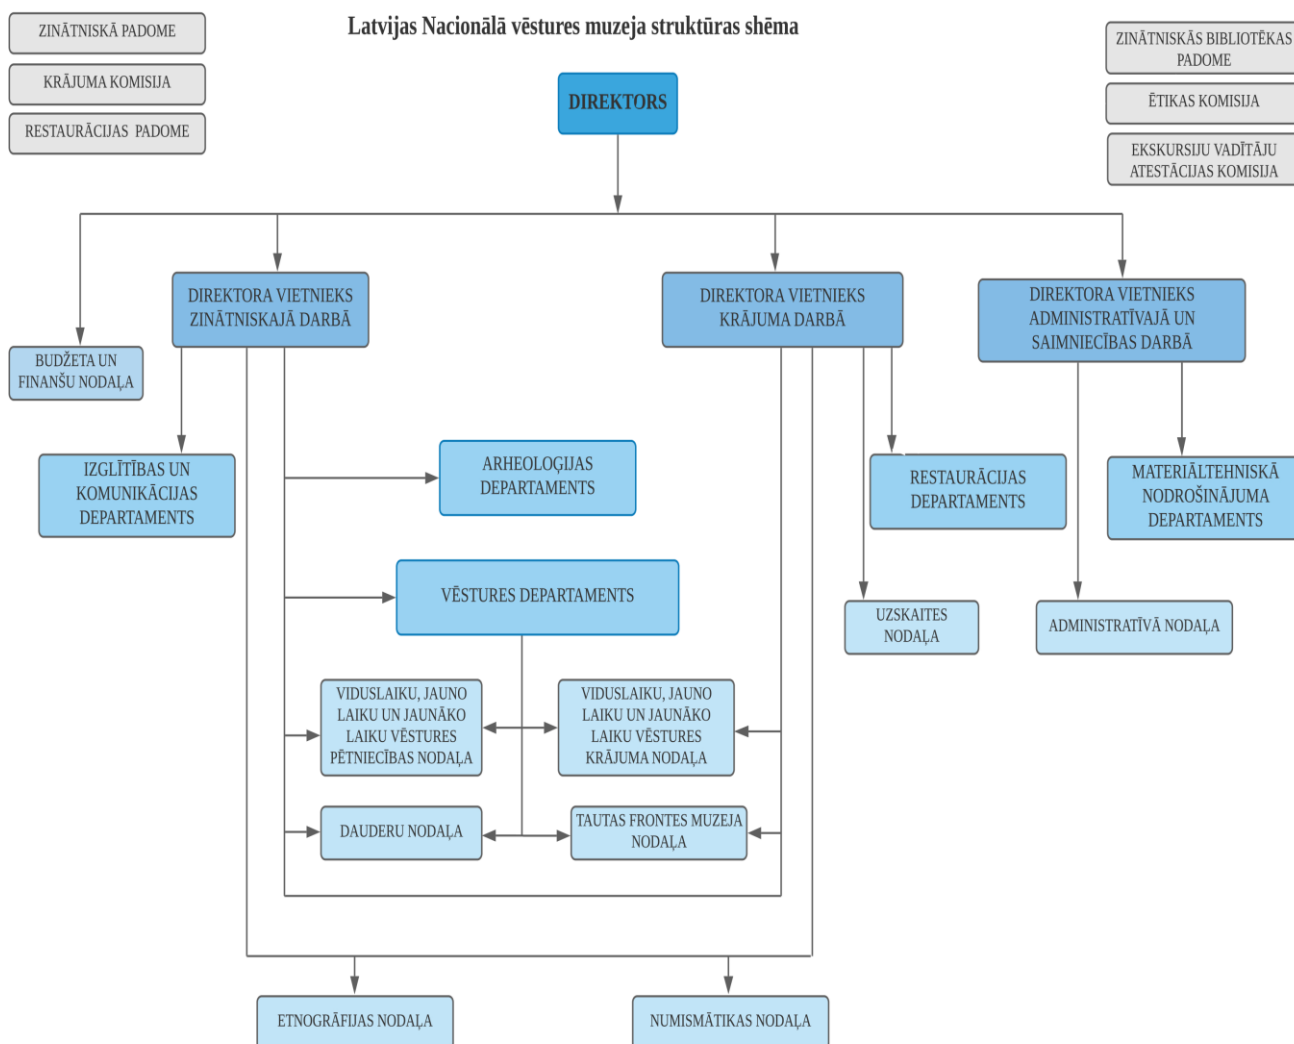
Latvijas Nacionālā vēstures muzeja struktūras shēma

ZINĀTNISKĀ PADOME

KRĀJUMA KOMISIJA

RESTAURĀCIJAS PADOME

ZINĀTNISKĀS BIBLIOTĒKAS PADOME

ĒTIKAS KOMISIJA

EKSKURSIJU VADĪTĀJU ATESTĀCIJAS KOMISIJA

DIREKTORS

DIREKTORA VIETNIEKS ZINĀTNISKAJĀ DARBĀ

DIREKTORA VIETNIEKS KRĀJUMA DARBĀ

DIREKTORA VIETNIEKS ADMINISTRATĪVAJĀ UN SAIMNIECĪBAS DARBĀ

BUDŽETA UN FINANŠU NODAĻA

IZGLĪTĪBAS UN KOMUNIKĀCIJAS DEPARTAMENTS

ARHEOLOĢIJAS DEPARTAMENTS

RESTAURĀCIJAS DEPARTAMENTS

MATERIĀLTEHNISKĀ NODROŠINĀJUMA DEPARTAMENTS

VĒSTURES DEPARTAMENTS

UZSKAITES NODAĻA

ADMINISTRATĪVĀ NODAĻA

VIDUSLAIKU, JAUNO LAIKU UN JAUNĀKO LAIKU VĒSTURES PĒTNIECĪBAS NODAĻA

VIDUSLAIKU, JAUNO LAIKU UN JAUNĀKO LAIKU VĒSTURES KRĀJUMA NODAĻA

DAUDERU NODAĻA

TAUTAS FRONTES MUZEJA NODAĻA

ETNOGRĀFIJAS NODAĻA

NUMISMĀTIKAS NODAĻA